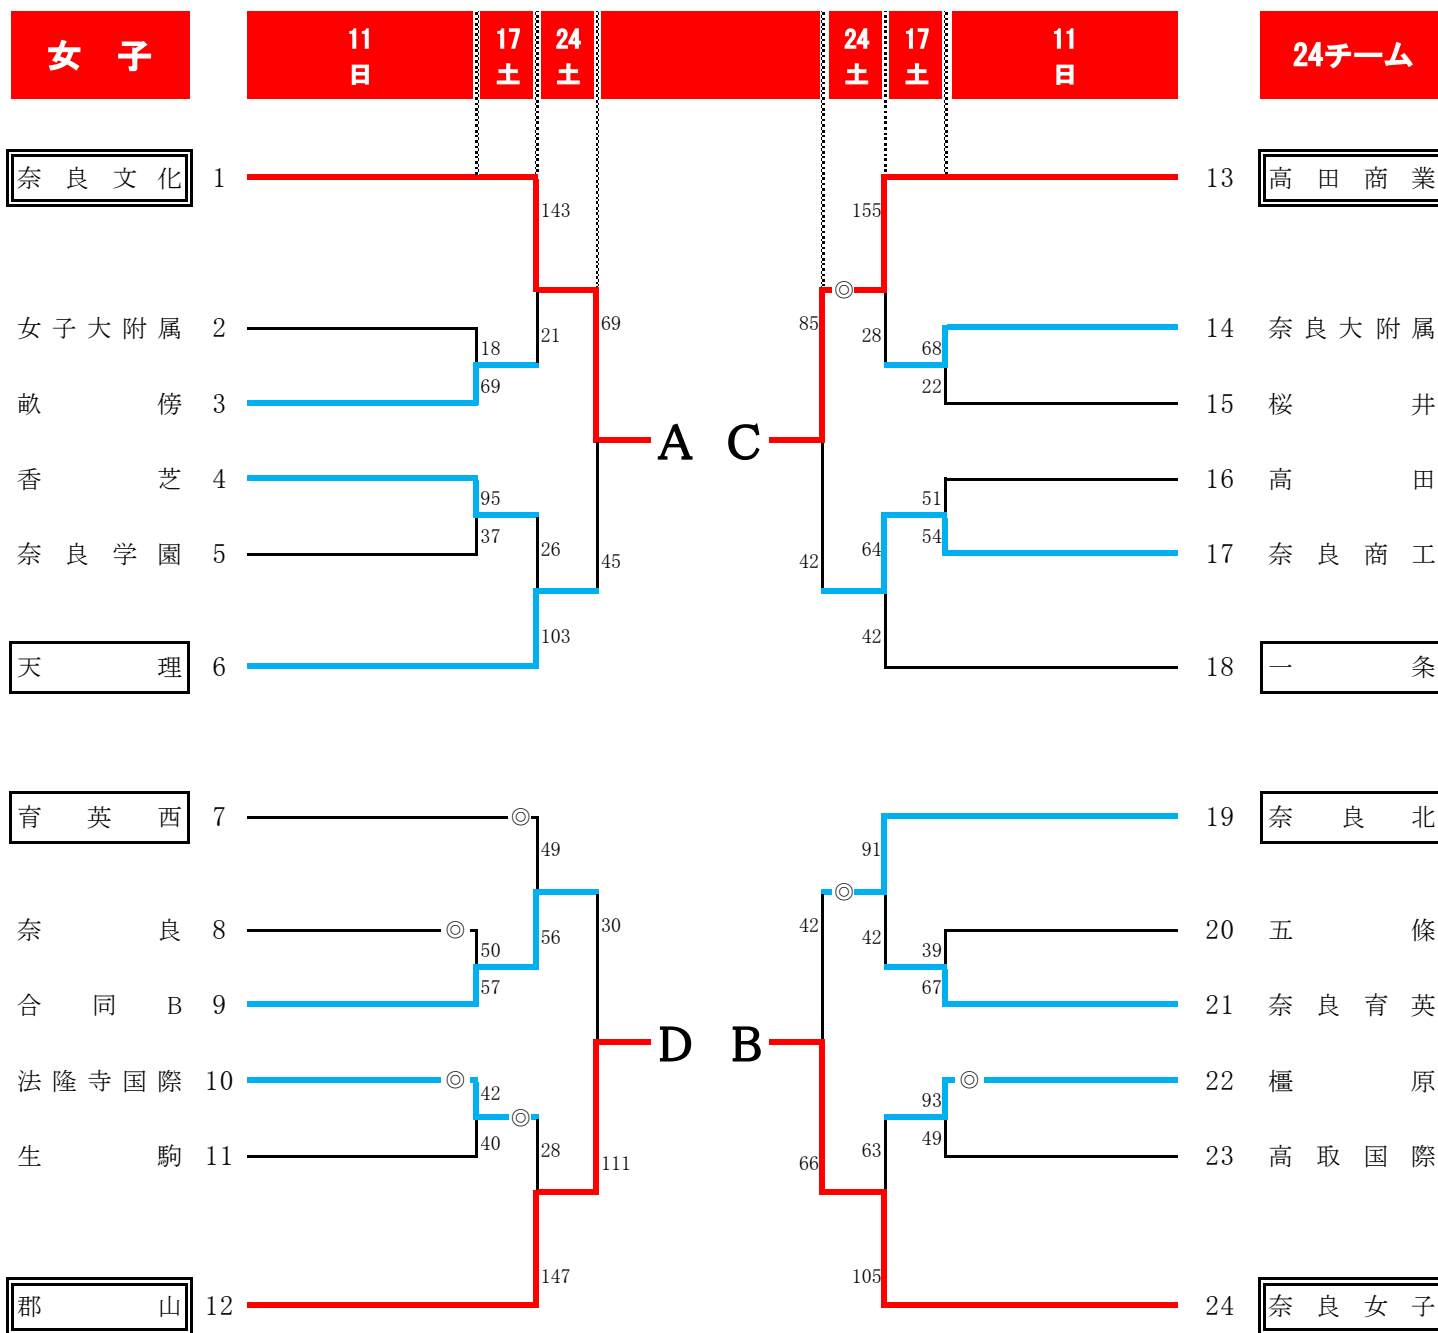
女子

11 日 | 17 土 | 24 土 | 24 土 | 17 土 | 11 日

24チーム

奈良文化 1
女子大附属 2
畝傍 3
香芝 4
奈良学園 5
天理 6

143
18
69
21
95
37
26
103
69
45

A C

155
85
28
68
22
51
54
64
42
42

13 高田商業
14 奈良大附属
15 桜井
16 高田
17 奈良商工
18 一条

育英西 7
奈良 8
合同B 9
法隆寺国際 10
生駒 11
郡山 12

49
50
57
56
30
42
40
28
147
111

D B

91
42
42
39
67
93
49
63
66
105

19 奈良北
20 五條
21 奈良育英
22 橿原
23 高取国際
24 奈良女子